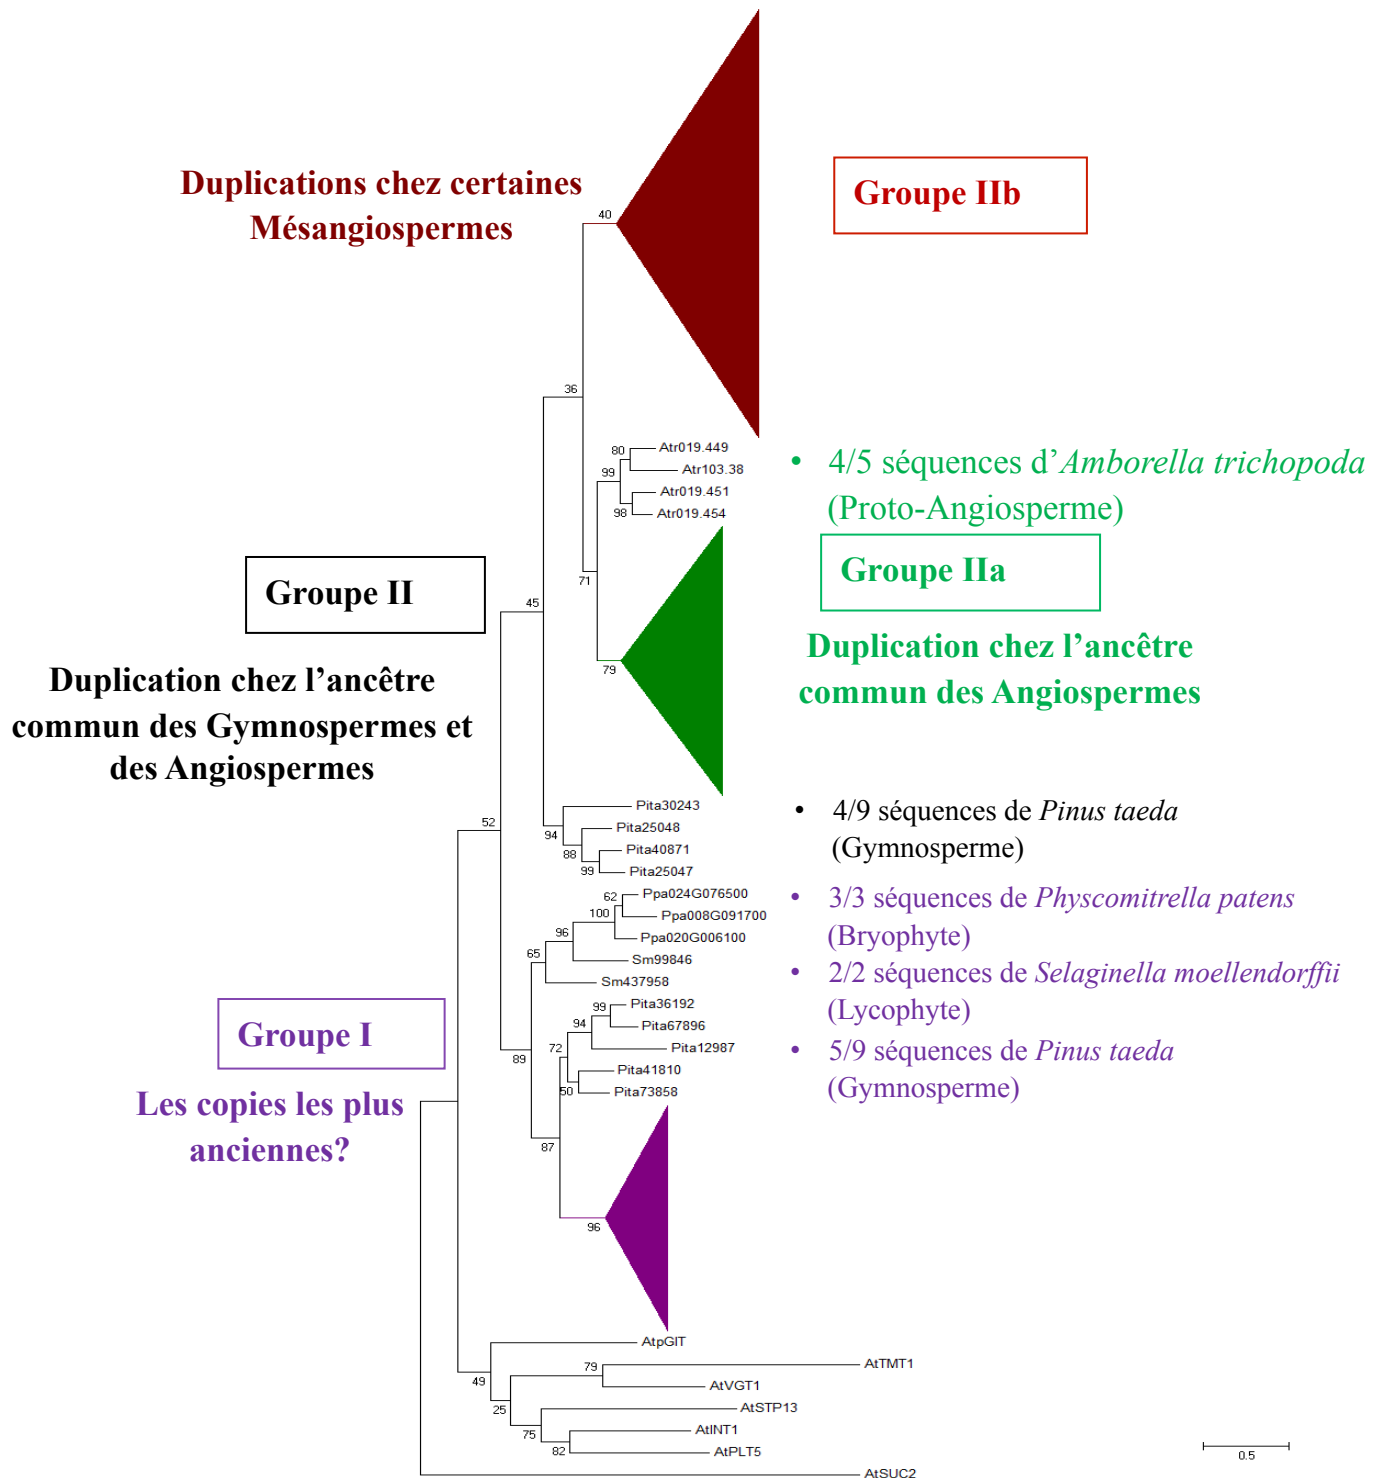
Duplications chez certaines Mésangiospermes

Groupe IIb

40

36

80 Atr019.449
Atr103.38
99
Atr019.451
98 Atr019.454

• 4/5 séquences d'*Amborella trichopoda* (Proto-Angiosperme)

Groupe IIa

Groupe II

71

45

79

Duplication chez l'ancêtre commun des Angiospermes

Duplication chez l'ancêtre commun des Gymnospermes et des Angiospermes

52

Pita30243
94 Pita25048
88 Pita40871
99 Pita25047

• 4/9 séquences de *Pinus taeda* (Gymnosperme)

62 Ppa024G076500
100 Ppa008G091700
96 Ppa020G006100
65 Sm99846
Sm437958

• 3/3 séquences de *Physcomitrella patens* (Bryophyte)
• 2/2 séquences de *Selaginella moellendorffii* (Lycophyte)
• 5/9 séquences de *Pinus taeda* (Gymnosperme)

99 Pita36192
94 Pita67896
72 Pita12987
Pita41810
50 Pita73858

Groupe I

89

Les copies les plus anciennes?

87

96

AtpGIT
79 AtTMT1
49 AtVGT1
25 AtSTP13
75 AtINT1
82 AtPLT5
AtSUC2

0.5